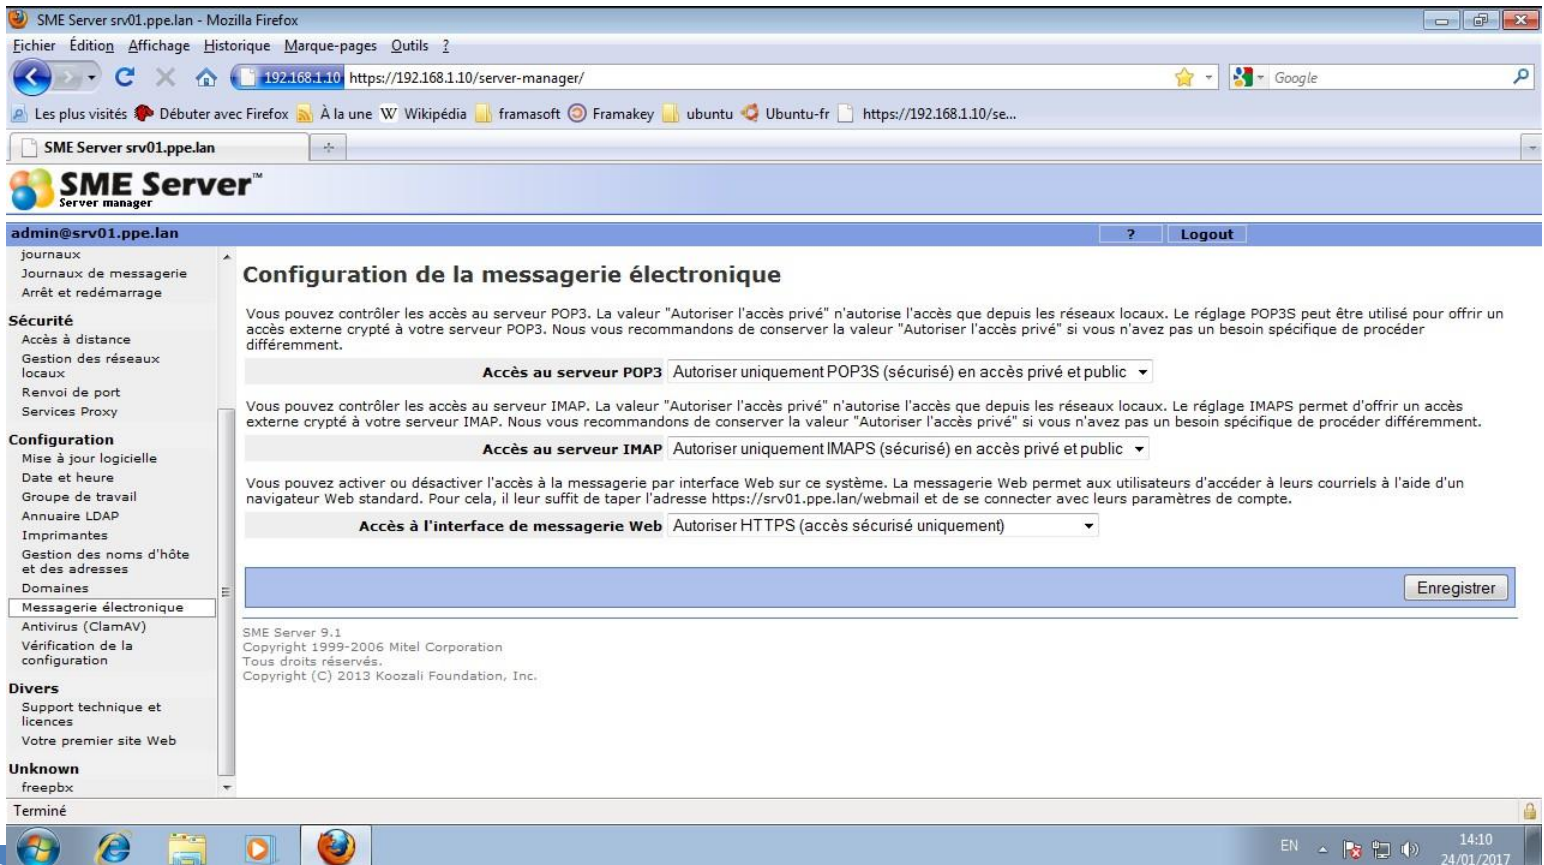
SME Server srv01.ppe.lan - Mozilla Firefox

Fichier Édition Affichage Historique Marque-pages Outils ?

192.168.1.10 https://192.168.1.10/server-manager/

Google

Les plus visités Débuter avec Firefox À la une Wikipédia framasoft Framakey ubuntu Ubuntu-fr https://192.168.1.10/se...

SME Server srv01.ppe.lan

SME Server™
Server manager

admin@srv01.ppe.lan

? Logout

journaux
Journaux de messagerie
Arrêt et redémarrage

Sécurité
Accès à distance
Gestion des réseaux locaux
Renvoi de port
Services Proxy

Configuration
Mise à jour logicielle
Date et heure
Groupe de travail
Annuaire LDAP
Imprimantes
Gestion des noms d'hôte et des adresses
Domaines
Messagerie électronique
Antivirus (ClamAV)
Vérification de la configuration

Divers
Support technique et licences
Votre premier site Web

Unknown
freepbx

Configuration de la messagerie électronique

Vous pouvez contrôler les accès au serveur POP3. La valeur "Autoriser l'accès privé" n'autorise l'accès que depuis les réseaux locaux. Le réglage POP3S peut être utilisé pour offrir un accès externe crypté à votre serveur POP3. Nous vous recommandons de conserver la valeur "Autoriser l'accès privé" si vous n'avez pas un besoin spécifique de procéder différemment.

Accès au serveur POP3 Autoriser uniquement POP3S (sécurisé) en accès privé et public

Vous pouvez contrôler les accès au serveur IMAP. La valeur "Autoriser l'accès privé" n'autorise l'accès que depuis les réseaux locaux. Le réglage IMAPS permet d'offrir un accès externe crypté à votre serveur IMAP. Nous vous recommandons de conserver la valeur "Autoriser l'accès privé" si vous n'avez pas un besoin spécifique de procéder différemment.

Accès au serveur IMAP Autoriser uniquement IMAPS (sécurisé) en accès privé et public

Vous pouvez activer ou désactiver l'accès à la messagerie par interface Web sur ce système. La messagerie Web permet aux utilisateurs d'accéder à leurs courriels à l'aide d'un navigateur Web standard. Pour cela, il leur suffit de taper l'adresse https://srv01.ppe.lan/webmail et de se connecter avec leurs paramètres de compte.

Accès à l'interface de messagerie Web Autoriser HTTPS (accès sécurisé uniquement)

Enregistrer

SME Server 9.1
Copyright 1999-2006 Mitel Corporation
Tous droits réservés.
Copyright (C) 2013 Koozali Foundation, Inc.

Terminé

EN 14:10 24/01/2017